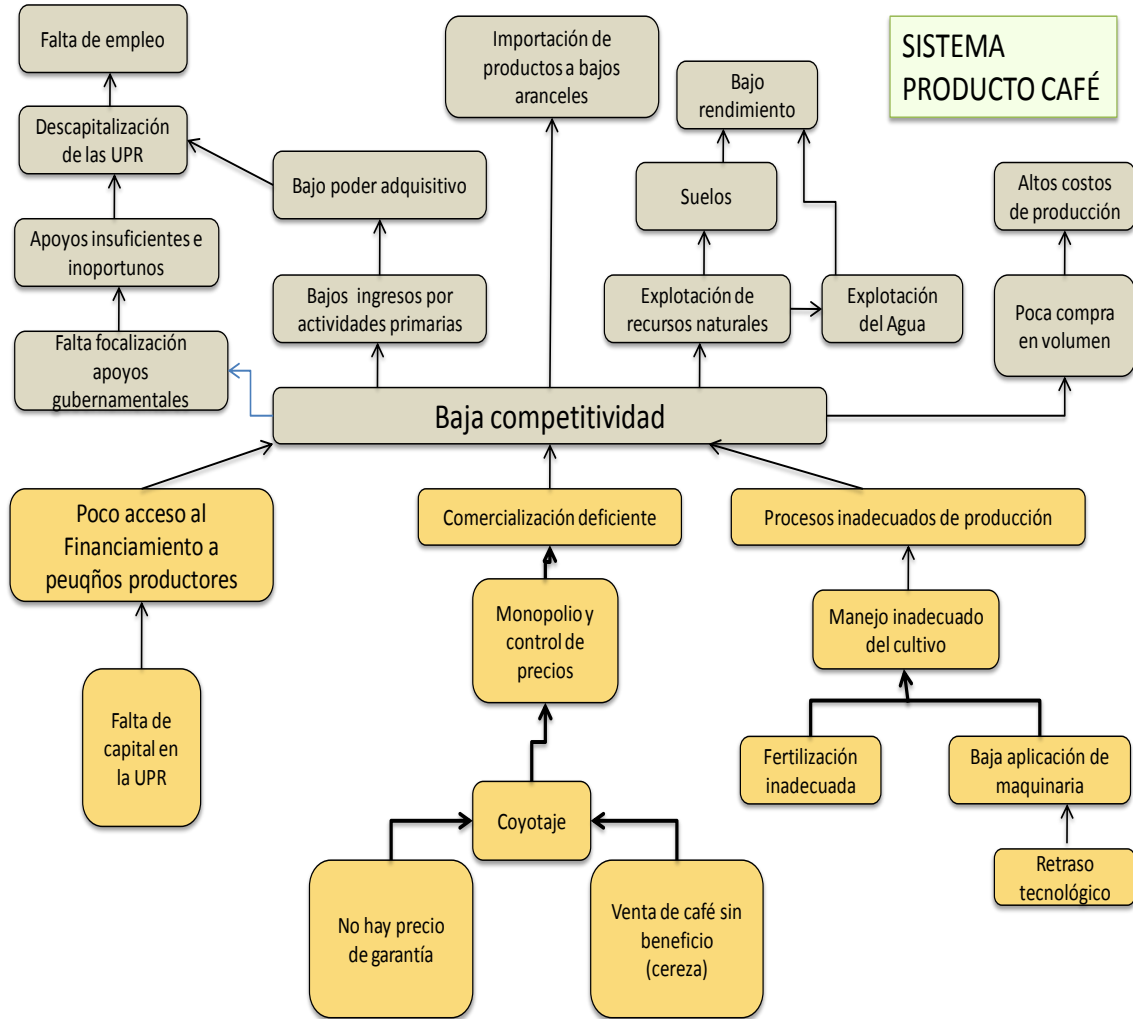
Falta de empleo

Descapitalización de las UPR

Apoyos insuficientes e inoportunos

Falta focalización apoyos gubernamentales

Bajo poder adquisitivo

Bajos ingresos por actividades primarias

Importación de productos a bajos aranceles

Bajo rendimiento

Suelos

Explotación de recursos naturales

Explotación del Agua

SISTEMA PRODUCTO CAFÉ

Altos costos de producción

Poca compra en volumen

Baja competitividad

Poco acceso al Financiamiento a peuqños productores

Falta de capital en la UPR

Comercialización deficiente

Monopolio y control de precios

Coyotaje

No hay precio de garantía

Venta de café sin beneficio (cereza)

Procesos inadecuados de producción

Manejo inadecuado del cultivo

Fertilización inadecuada

Baja aplicación de maquinaria

Retraso tecnológico